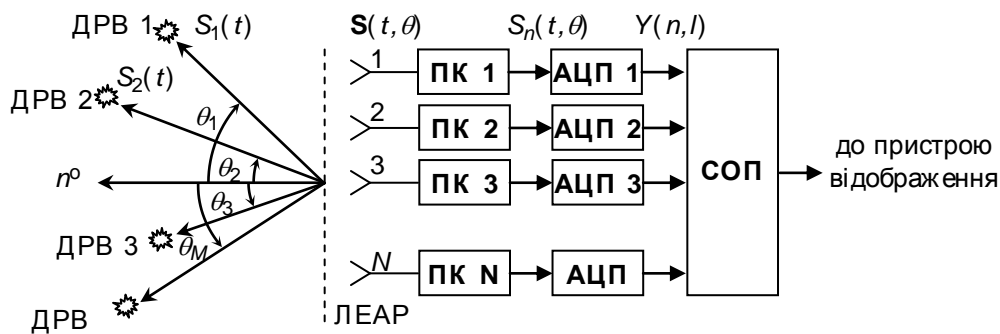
ДРВ 1 $S_1(t)$

ДРВ 2 $S_2(t)$

$\theta_1$

$\theta_2$

$n^0$

$\theta_3$

ДРВ 3 $\theta_M$

ДРВ

ЛЕАР

$\mathbf{S}(t,\theta)$ $S_n(t,\theta)$ $Y(n,l)$

1 ПК 1 АЦП 1

2 ПК 2 АЦП 2

3 ПК 3 АЦП 3

$N$ ПК N АЦП

СОП

до пристрою відображення